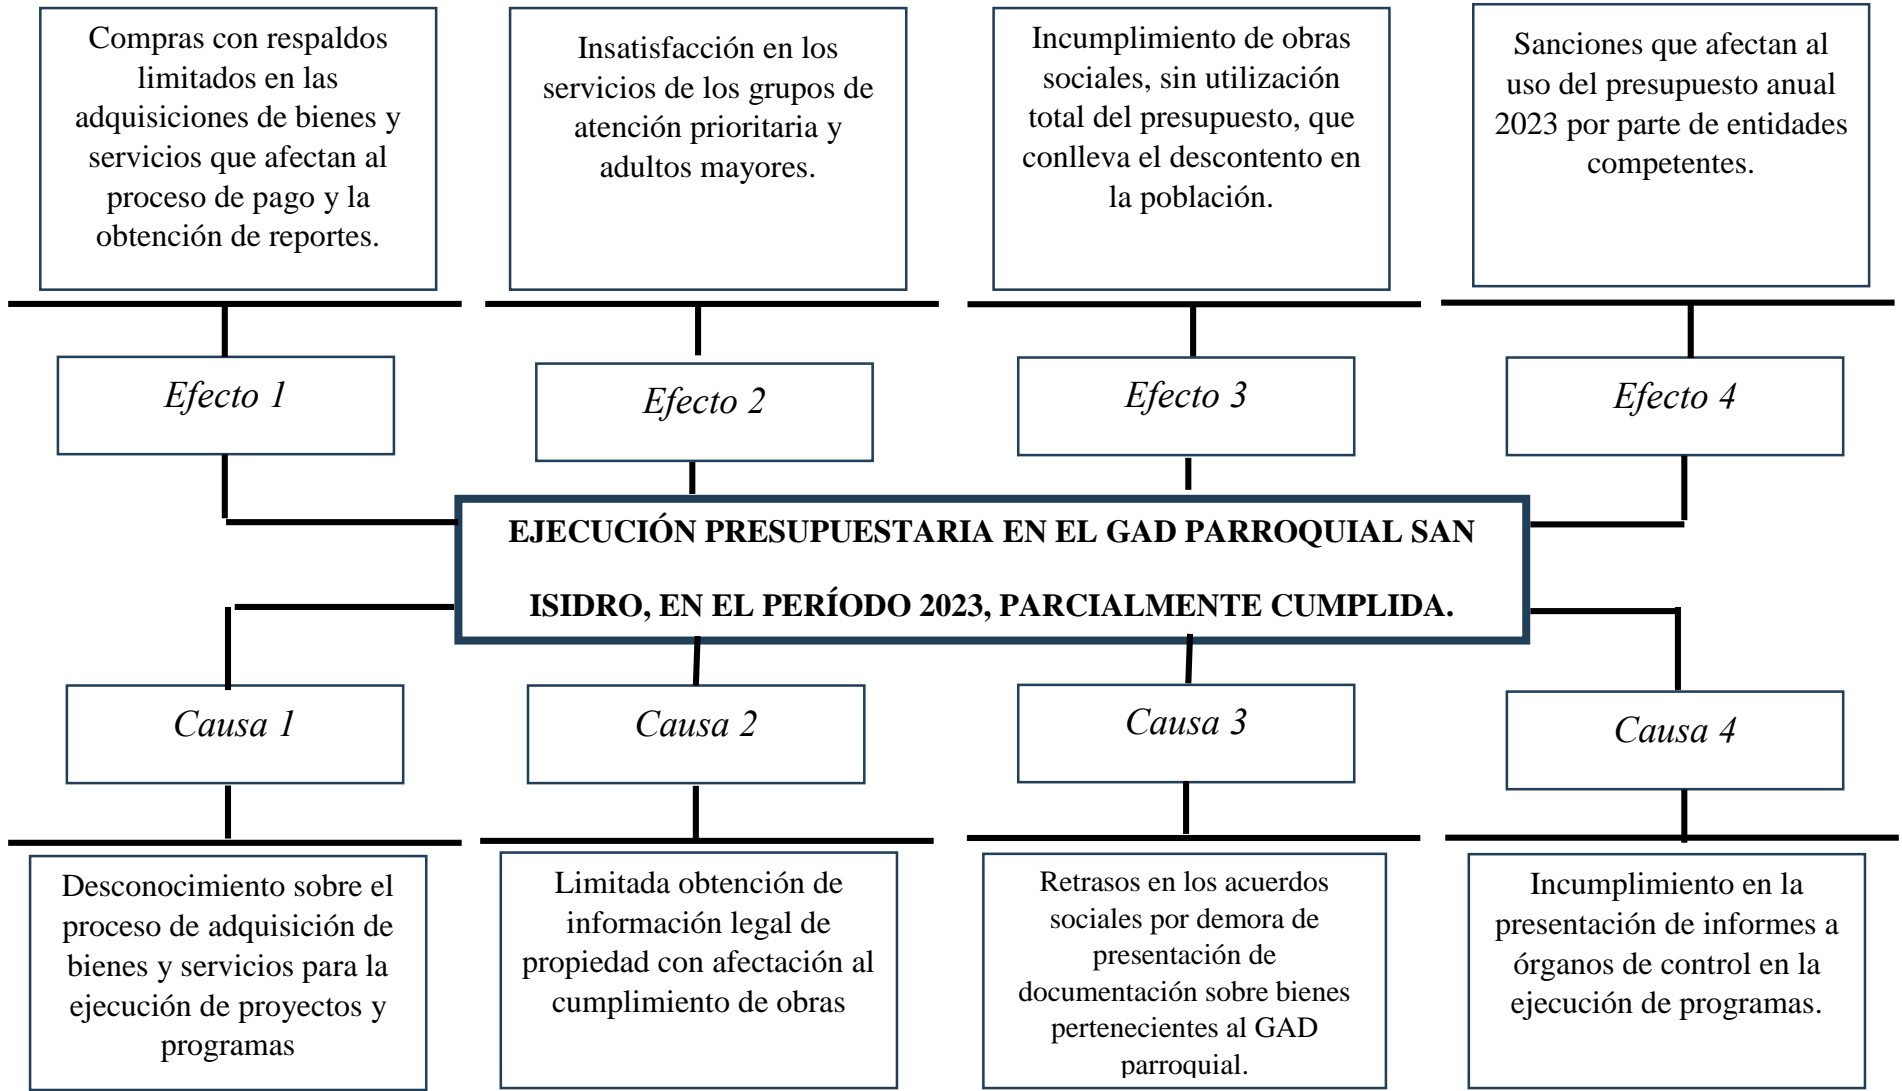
Compras con respaldos limitados en las adquisiciones de bienes y servicios que afectan al proceso de pago y la obtención de reportes.

Insatisfacción en los servicios de los grupos de atención prioritaria y adultos mayores.

Incumplimiento de obras sociales, sin utilización total del presupuesto, que conlleva el descontento en la población.

Sanciones que afectan al uso del presupuesto anual 2023 por parte de entidades competentes.

Efecto 1

Efecto 2

Efecto 3

Efecto 4

EJECUCIÓN PRESUPUESTARIA EN EL GAD PARROQUIAL SAN ISIDRO, EN EL PERÍODO 2023, PARCIALMENTE CUMPLIDA.

Causa 1

Causa 2

Causa 3

Causa 4

Desconocimiento sobre el proceso de adquisición de bienes y servicios para la ejecución de proyectos y programas

Limitada obtención de información legal de propiedad con afectación al cumplimiento de obras

Retrasos en los acuerdos sociales por demora de presentación de documentación sobre bienes pertenecientes al GAD parroquial.

Incumplimiento en la presentación de informes a órganos de control en la ejecución de programas.